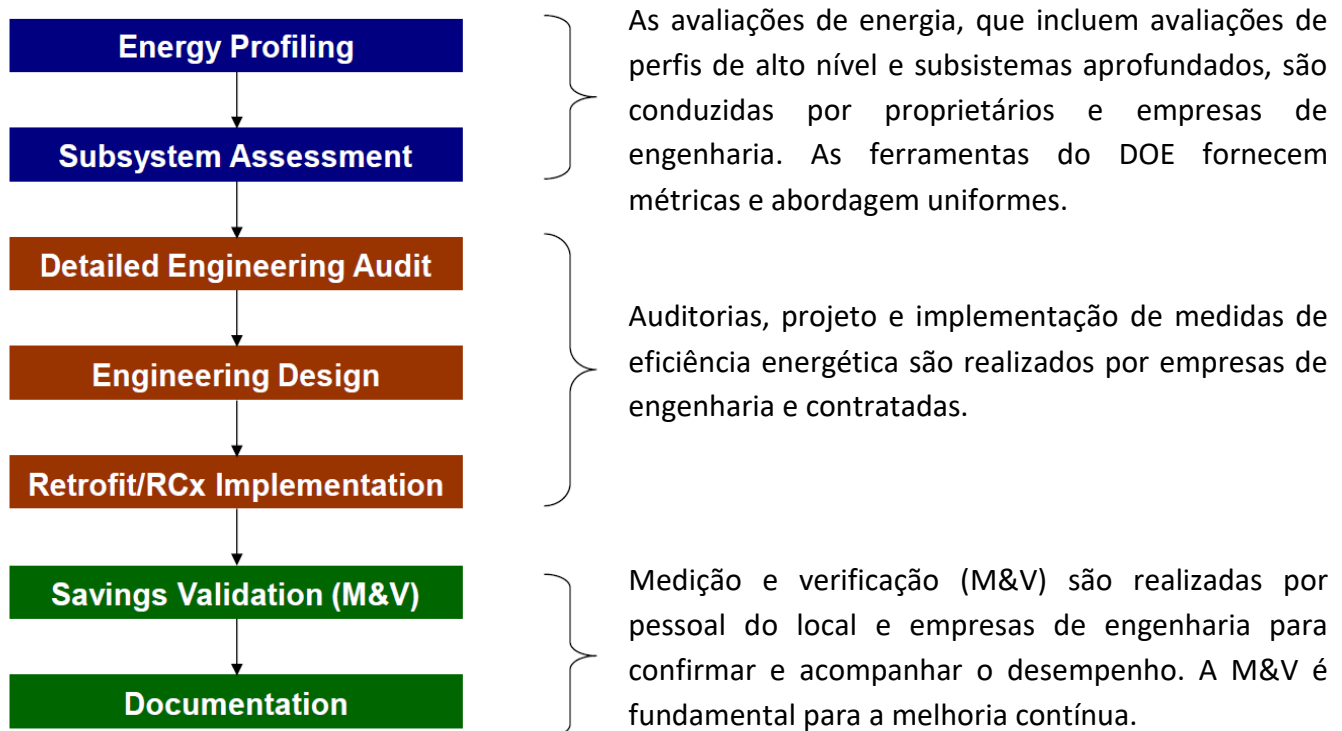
Energy Profiling

Subsystem Assessment

As avaliações de energia, que incluem avaliações de perfis de alto nível e subsistemas aprofundados, são conduzidas por proprietários e empresas de engenharia. As ferramentas do DOE fornecem métricas e abordagem uniformes.

Detailed Engineering Audit

Engineering Design

Retrofit/RCx Implementation

Auditorias, projeto e implementação de medidas de eficiência energética são realizados por empresas de engenharia e contratadas.

Savings Validation (M&V)

Documentation

Medição e verificação (M&V) são realizadas por pessoal do local e empresas de engenharia para confirmar e acompanhar o desempenho. A M&V é fundamental para a melhoria contínua.